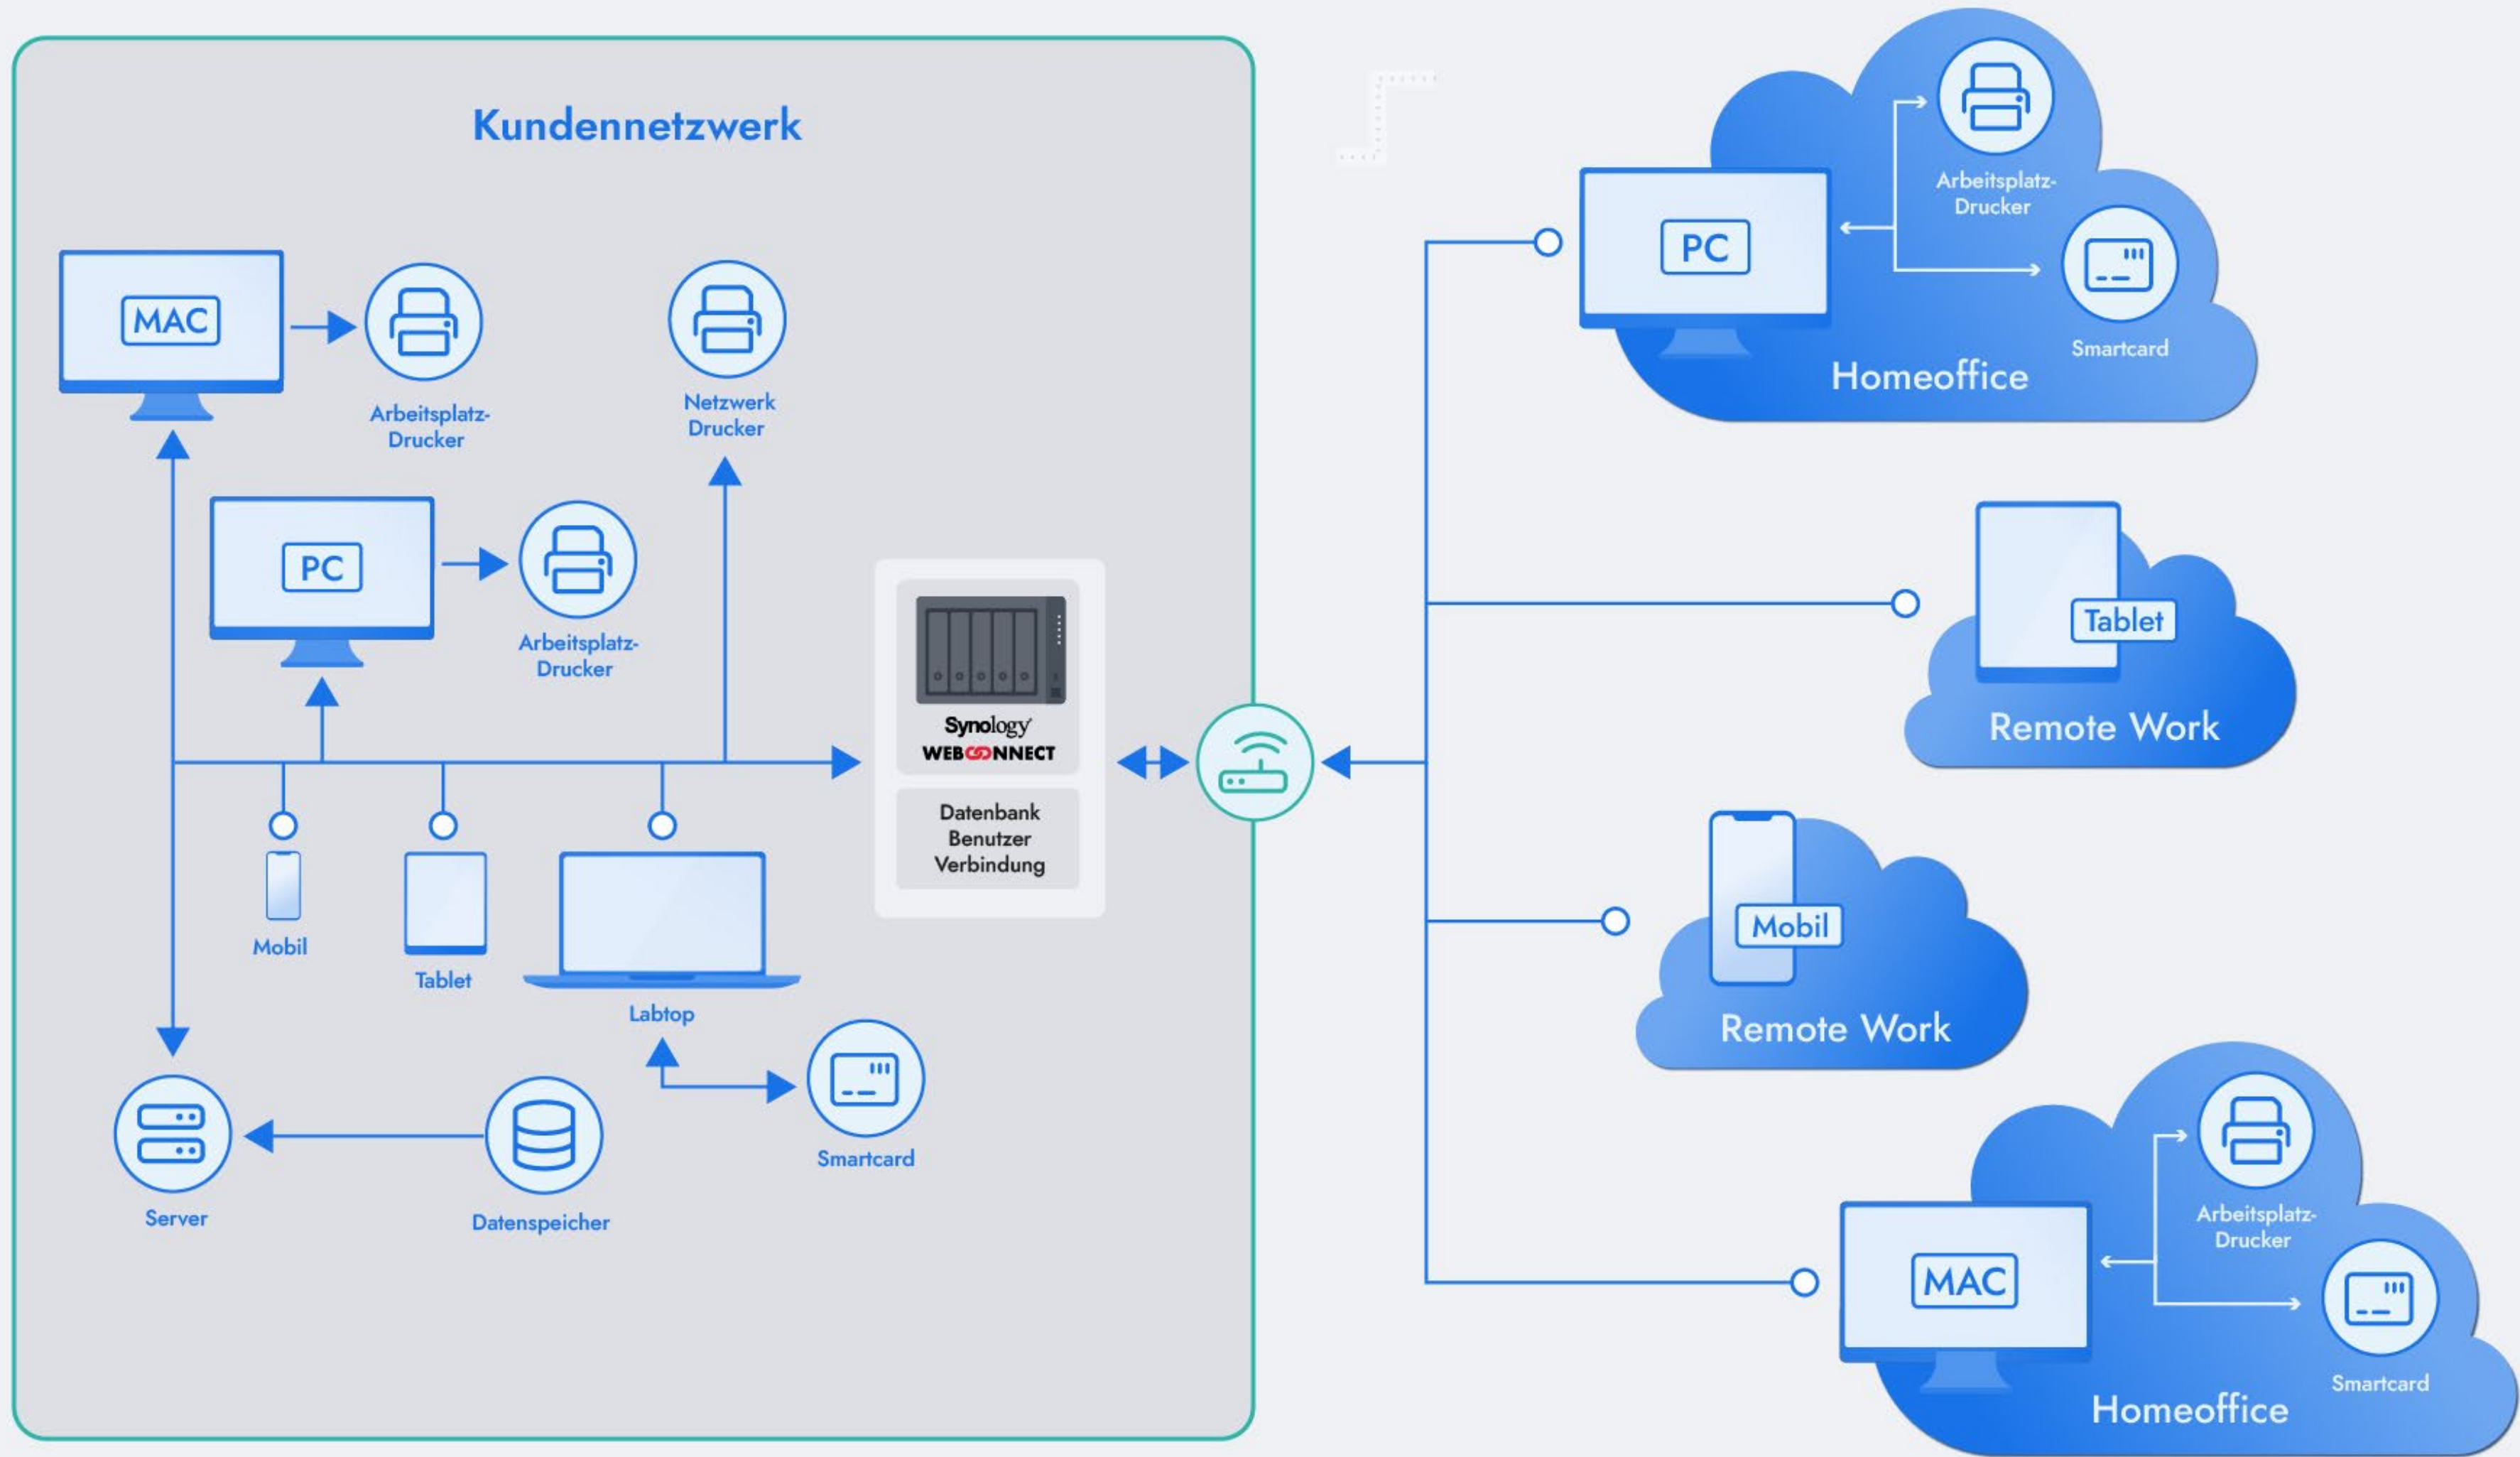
Kundennetzwerk

MAC

Arbeitsplatz-Drucker

Netzwerk Drucker

PC

Arbeitsplatz-Drucker

Synology

WEBCONNECT

Datenbank
Benutzer
Verbindung

Mobil

Tablet

Labtop

Smartcard

Server

Datenspeicher

PC

Arbeitsplatz-Drucker

Smartcard

Homeoffice

Tablet

Remote Work

Mobil

Remote Work

MAC

Arbeitsplatz-Drucker

Smartcard

Homeoffice